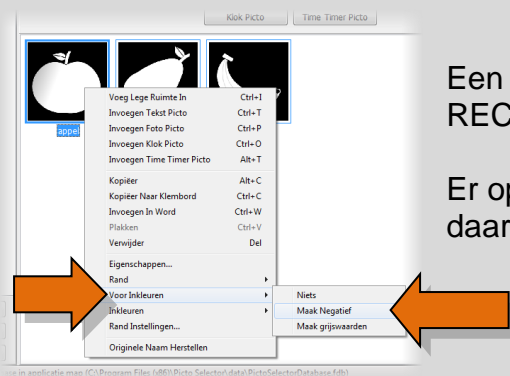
Klok Picto
Time Timer Picto

appel

Voeg Lege Ruimte In Ctrl+I
Invoegen Tekst Picto Ctrl+T
Invoegen Foto Picto Ctrl+P
Invoegen Klok Picto Ctrl+O
Invoegen Time Timer Picto Alt+T
Kopiëer Alt+C
Kopiëer Naar Klembord Ctrl+C
Invoegen In Word Ctrl+W
Plakken Ctrl+V
Verwijder Del
Eigenschappen...
Rand
Voor Inkleuren
Inkleuren
Rand Instellingen...
Originele Naam Herstellen

Niets
Maak Negatief
Maak grijswaarden

Een
REC

Er op
daar

e in applicatie map (C:\Program Files (x86)\Picto Selector\data\PictoSelectorDatabase.fdb)